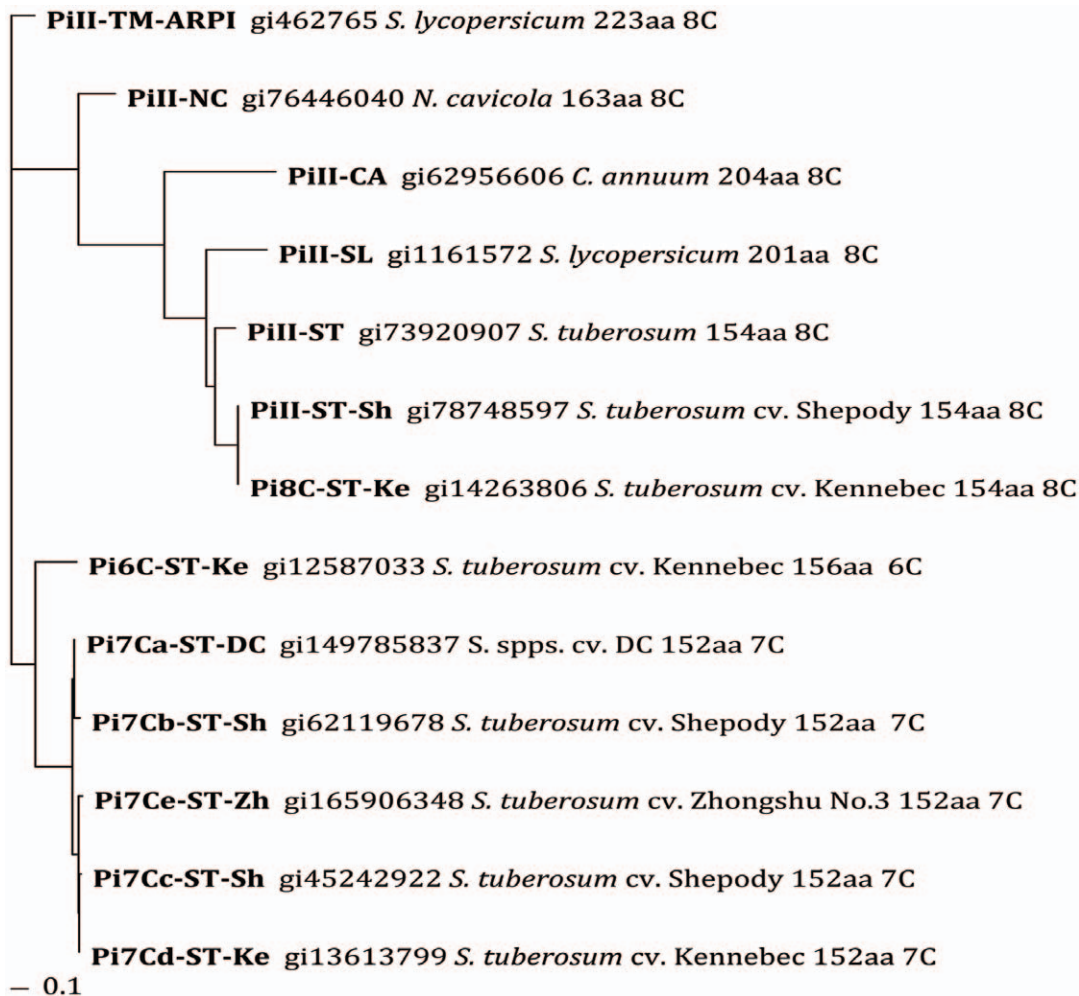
PiII-TM-ARPI gi462765 S. lycopersicum 223aa 8C

PiII-NC gi76446040 N. cavicola 163aa 8C

PiII-CA gi62956606 C. annuum 204aa 8C

PiII-SL gi1161572 S. lycopersicum 201aa 8C

PiII-ST gi73920907 S. tuberosum 154aa 8C

PiII-ST-Sh gi78748597 S. tuberosum cv. Shepody 154aa 8C

Pi8C-ST-Ke gi14263806 S. tuberosum cv. Kennebec 154aa 8C

Pi6C-ST-Ke gi12587033 S. tuberosum cv. Kennebec 156aa 6C

Pi7Ca-ST-DC gi149785837 S. spps. cv. DC 152aa 7C

Pi7Cb-ST-Sh gi62119678 S. tuberosum cv. Shepody 152aa 7C

Pi7Ce-ST-Zh gi165906348 S. tuberosum cv. Zhongshu No.3 152aa 7C

Pi7Cc-ST-Sh gi45242922 S. tuberosum cv. Shepody 152aa 7C

Pi7Cd-ST-Ke gi13613799 S. tuberosum cv. Kennebec 152aa 7C

0.1